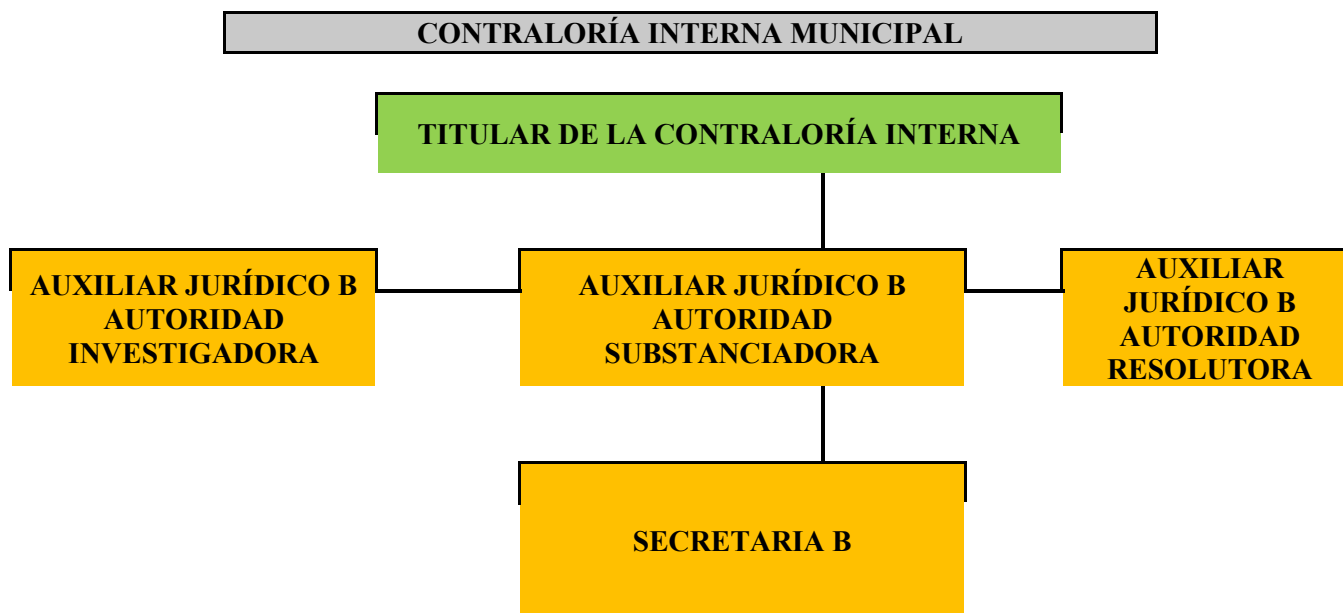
CONTRALORÍA INTERNA MUNICIPAL

TITULAR DE LA CONTRALORÍA INTERNA

AUXILIAR JURÍDICO B AUTORIDAD INVESTIGADORA

AUXILIAR JURÍDICO B AUTORIDAD SUBSTANCIADORA

AUXILIAR JURÍDICO B AUTORIDAD RESOLUTORA

SECRETARIA B